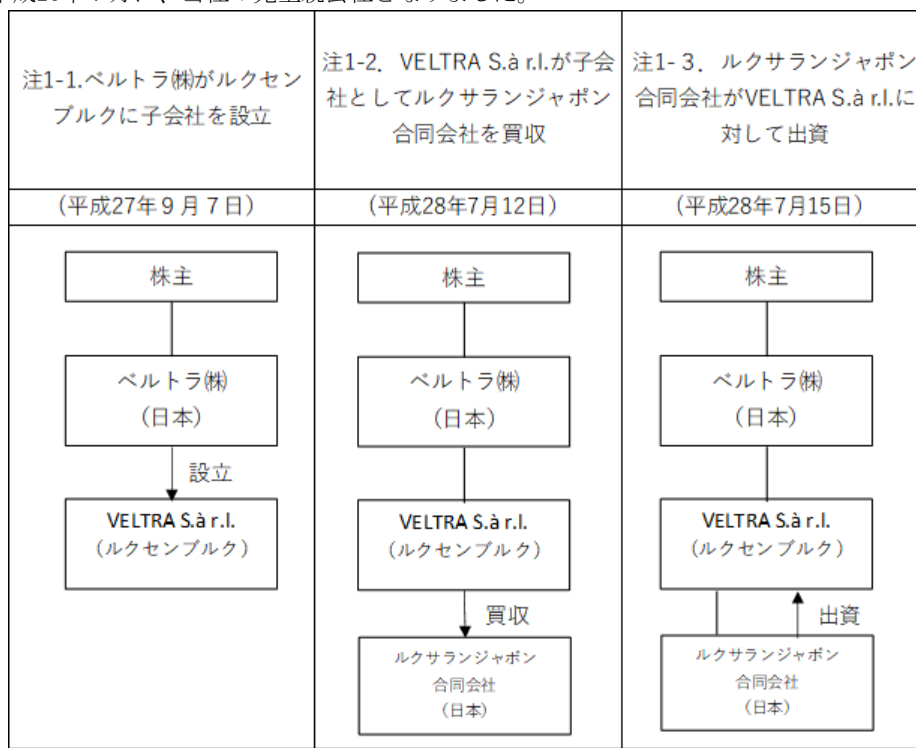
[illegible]

| 注1-1.ベルトラ㈱がルクセンブルクに子会社を設立 | 注1-2. VELTRA S.à r.l.が子会社としてルクサランジャポン合同会社を買収 | 注1- 3. ルクサランジャポン合同会社がVELTRA S.à r.l.に対して出資 |
|---|---|---|
| (平成27年９月７日) | (平成28年7月12日) | (平成28年7月15日) |
| 株主<br>ベルトラ㈱<br>(日本)<br>設立<br>VELTRA S.à r.l.<br>(ルクセンブルク) | 株主<br>ベルトラ㈱<br>(日本)<br>VELTRA S.à r.l.<br>(ルクセンブルク)<br>買収<br>ルクサランジャポン<br>合同会社<br>(日本) | 株主<br>ベルトラ㈱<br>(日本)<br>VELTRA S.à r.l.<br>(ルクセンブルク)<br>出資<br>ルクサランジャポン<br>合同会社<br>(日本) |